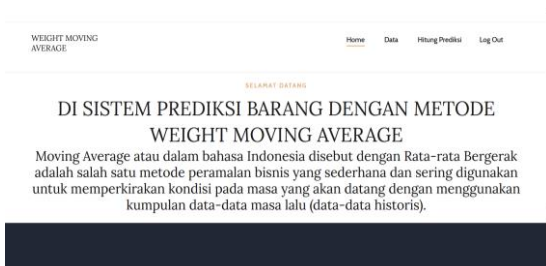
WEIGHT MOVING AVERAGE

Home Data Hitung Prediksi Log Out

SELAMAT DATANG

DI SISTEM PREDIKSI BARANG DENGAN METODE WEIGHT MOVING AVERAGE

Moving Average atau dalam bahasa Indonesia disebut dengan Rata-rata Bergerak adalah salah satu metode peramalan bisnis yang sederhana dan sering digunakan untuk memperkirakan kondisi pada masa yang akan datang dengan menggunakan kumpulan data-data masa lalu (data-data historis).